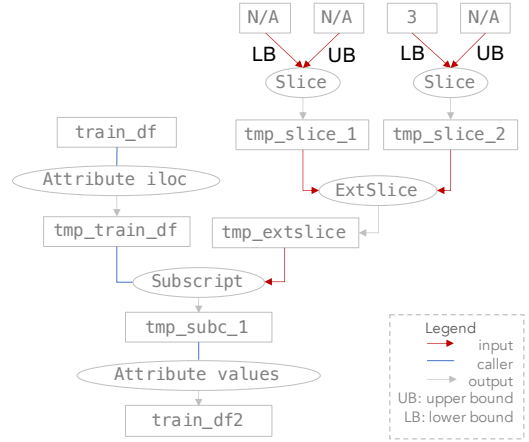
N/A
N/A
3
N/A
LB
UB
LB
UB
Slice
Slice
train_df
tmp_slice_1
tmp_slice_2
Attribute iloc
ExtSlice
tmp_train_df
tmp_extslice
Subscript
tmp_subc_1
Attribute values
train_df2

Legend
input
caller
output
UB: upper bound
LB: lower bound